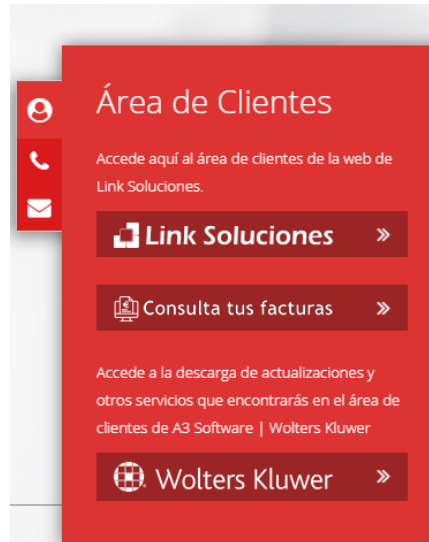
Área de Clientes

Accede aquí al área de clientes de la web de Link Soluciones.

Link Soluciones »

Consulta tus facturas »

Accede a la descarga de actualizaciones y otros servicios que encontrarás en el área de clientes de A3 Software | Wolters Kluwer

Wolters Kluwer »